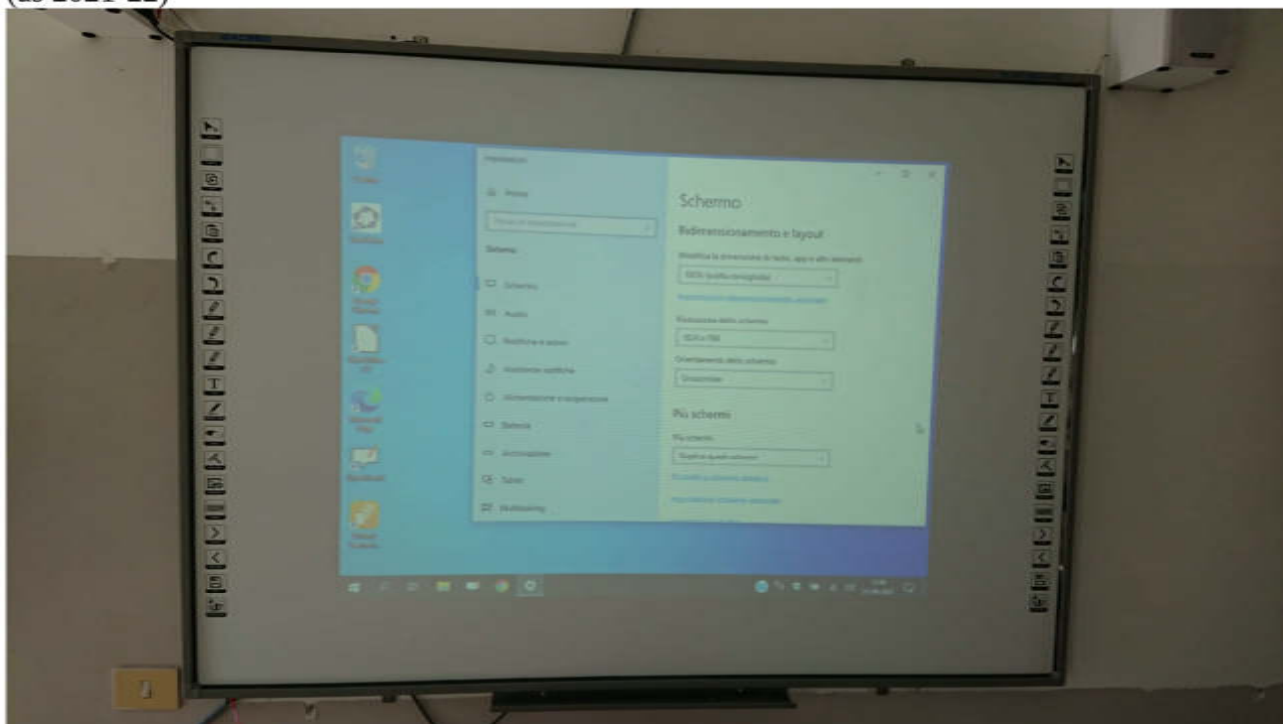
(as 2021-22)

Impostazioni

Home

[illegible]

Sistema

Schermo

Audio

Notifiche e azioni

Assistente notifiche

Alimentazione e sospensione

Batteria

Archiviazione

Tablet

Multitasking

Schermo

Ridimensionamento e layout

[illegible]

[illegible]

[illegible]

Risoluzione dello schermo

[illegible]

Orientamento dello schermo

Orizzontale

Più schermi

Più schermi

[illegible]

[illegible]

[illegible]